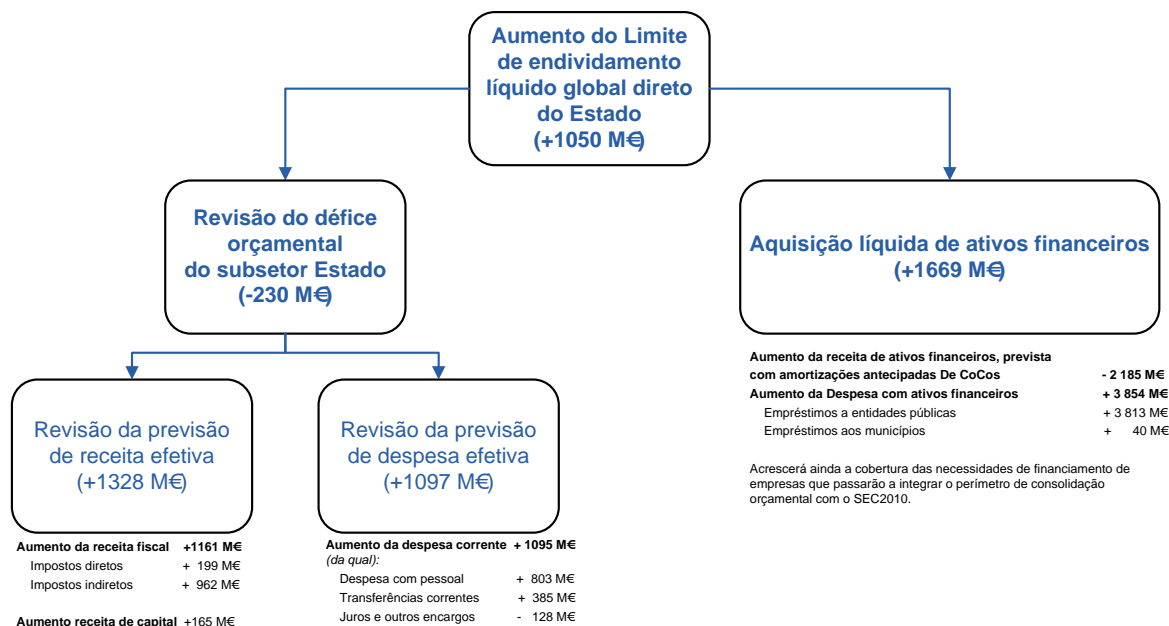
Aumento do Limite de endividamento líquido global direto do Estado (+1050 M€)

Revisão do défice orçamental do subsetor Estado (-230 M€)

Aquisição líquida de ativos financeiros (+1669 M€)

Revisão da previsão de receita efetiva (+1328 M€)

Revisão da previsão de despesa efetiva (+1097 M€)

| | |
|---|---|
| **Aumento da receita de ativos financeiros, prevista com amortizações antecipadas De CoCos** | **- 2 185 M€** |
| **Aumento da Despesa com ativos financeiros** | **+ 3 854 M€** |
| Empréstimos a entidades públicas | + 3 813 M€ |
| Empréstimos aos municípios | + 40 M€ |

Acrescerá ainda a cobertura das necessidades de financiamento de empresas que passarão a integrar o perímetro de consolidação orçamental com o SEC2010.

| | |
|---|---|
| **Aumento da receita fiscal** | **+1161 M€** |
| Impostos diretos | + 199 M€ |
| Impostos indiretos | + 962 M€ |

**Aumento receita de capital** +165 M€

| | |
|---|---|
| **Aumento da despesa corrente** *(da qual):* | **+ 1095 M€** |
| Despesa com pessoal | + 803 M€ |
| Transferências correntes | + 385 M€ |
| Juros e outros encargos | - 128 M€ |